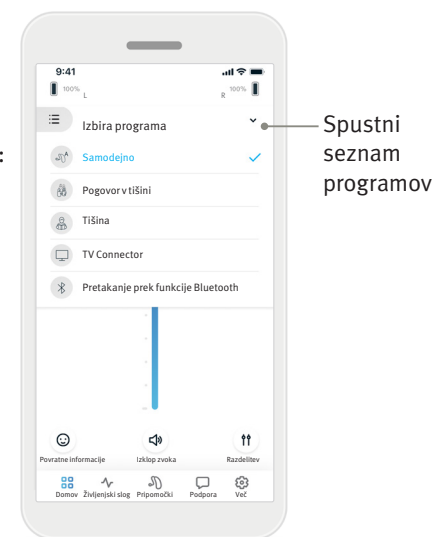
9:41

100% L

R 100%

Izbira programa

Samodejno

Pogovor v tišini

Tišina

TV Connector

Pretakanje prek funkcije Bluetooth

Povratne informacije

Izklop zvoka

Razdelitev

Domov

Življenjski slog

Pripomočki

Podpora

Več

Spustni seznam programov